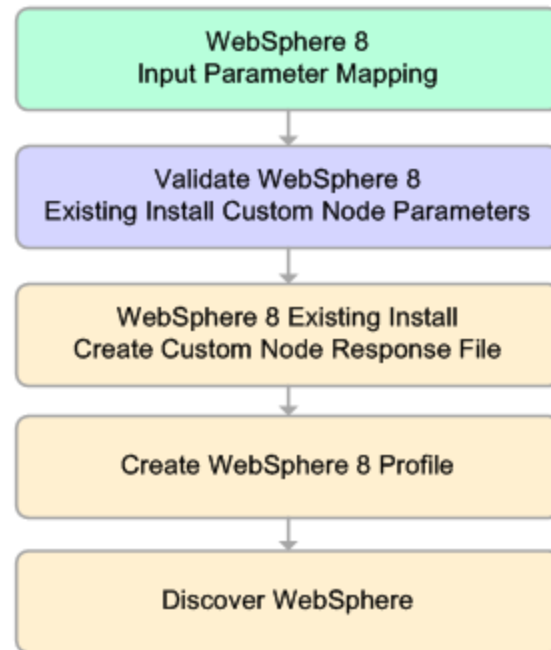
WebSphere 8
Input Parameter Mapping

Validate WebSphere 8
Existing Install Custom Node Parameters

WebSphere 8 Existing Install
Create Custom Node Response File

Create WebSphere 8 Profile

Discover WebSphere